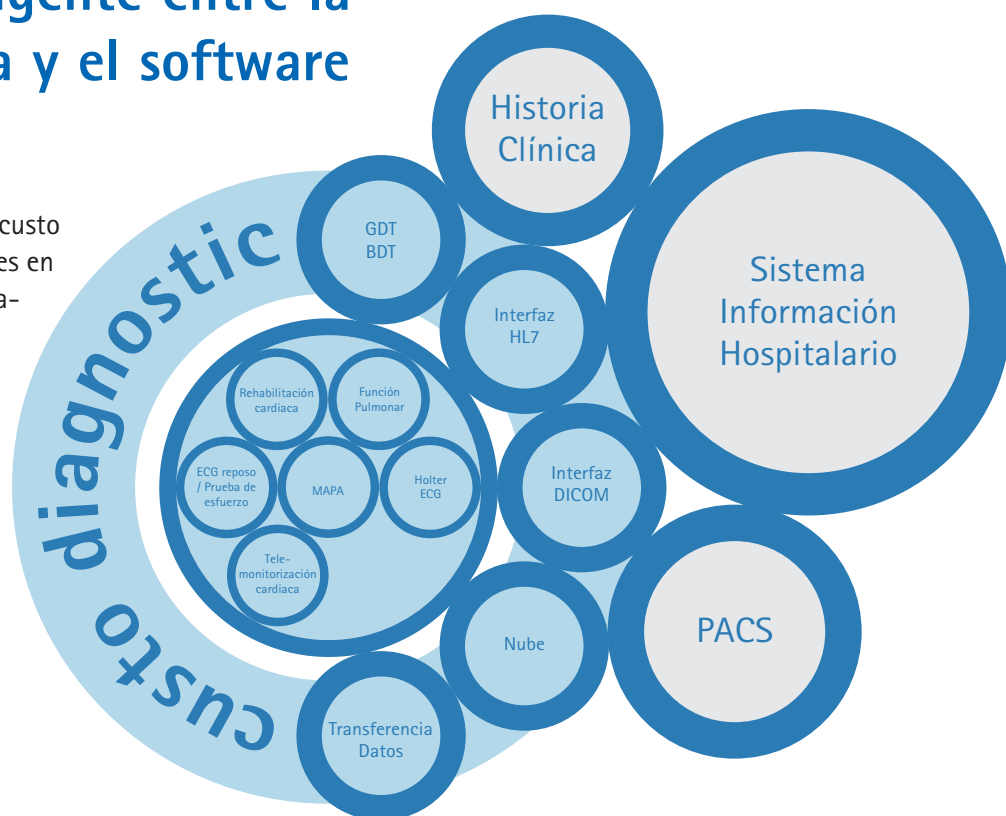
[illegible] entre la
a y el software

custo
es en
a-

custo diagnostic

Historia Clínica

GDT
BDT

Sistema Información Hospitalario

Interfaz HL7

Rehabilitación cardiaca

Función Pulmonar

ECG reposo / Prueba de esfuerzo

MAPA

Holter ECG

Telemonitorización cardiaca

Interfaz DICOM

Nube

PACS

Transferencia Datos